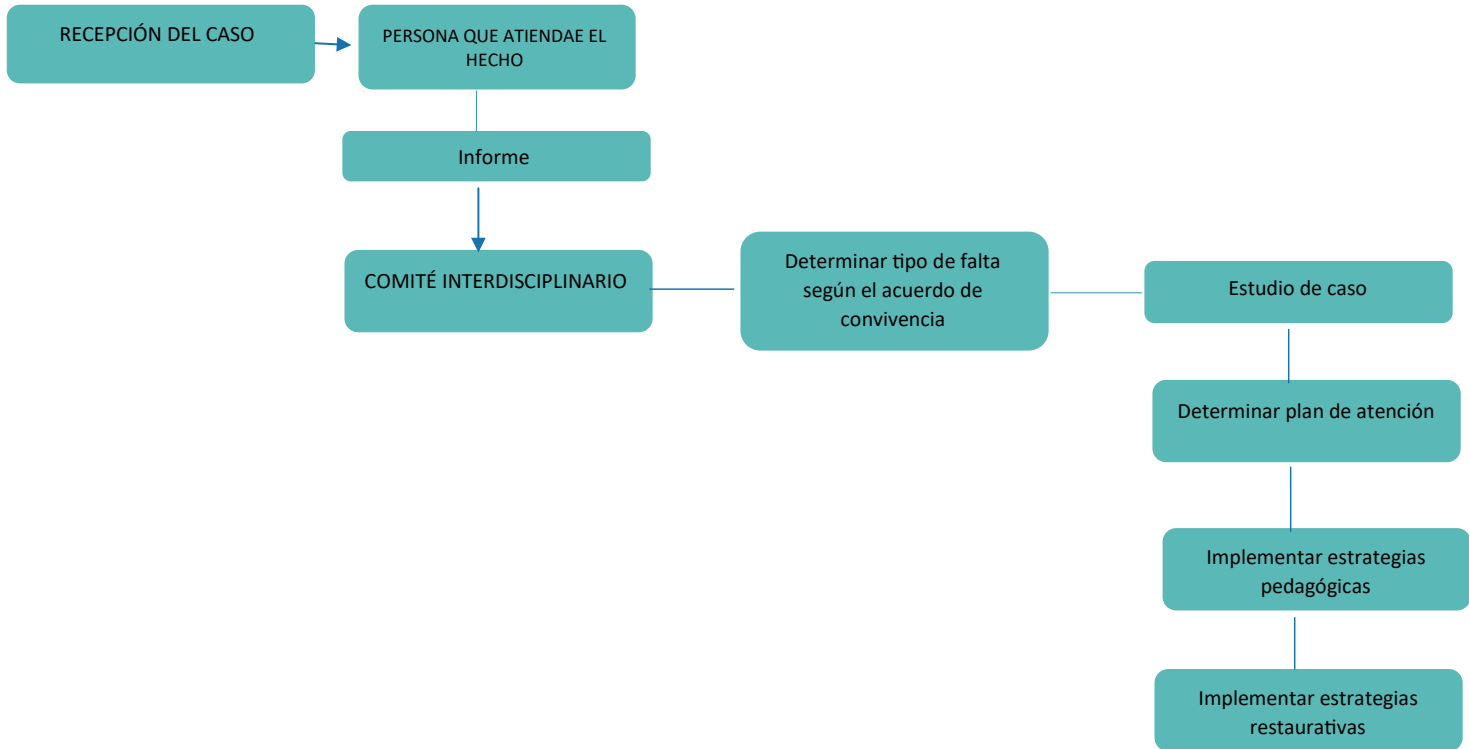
RECEPCIÓN DEL CASO

PERSONA QUE ATIENDAE EL HECHO

Informe

COMITÉ INTERDISCIPLINARIO

Determinar tipo de falta según el acuerdo de convivencia

Estudio de caso

Determinar plan de atención

Implementar estrategias pedagógicas

Implementar estrategias restaurativas